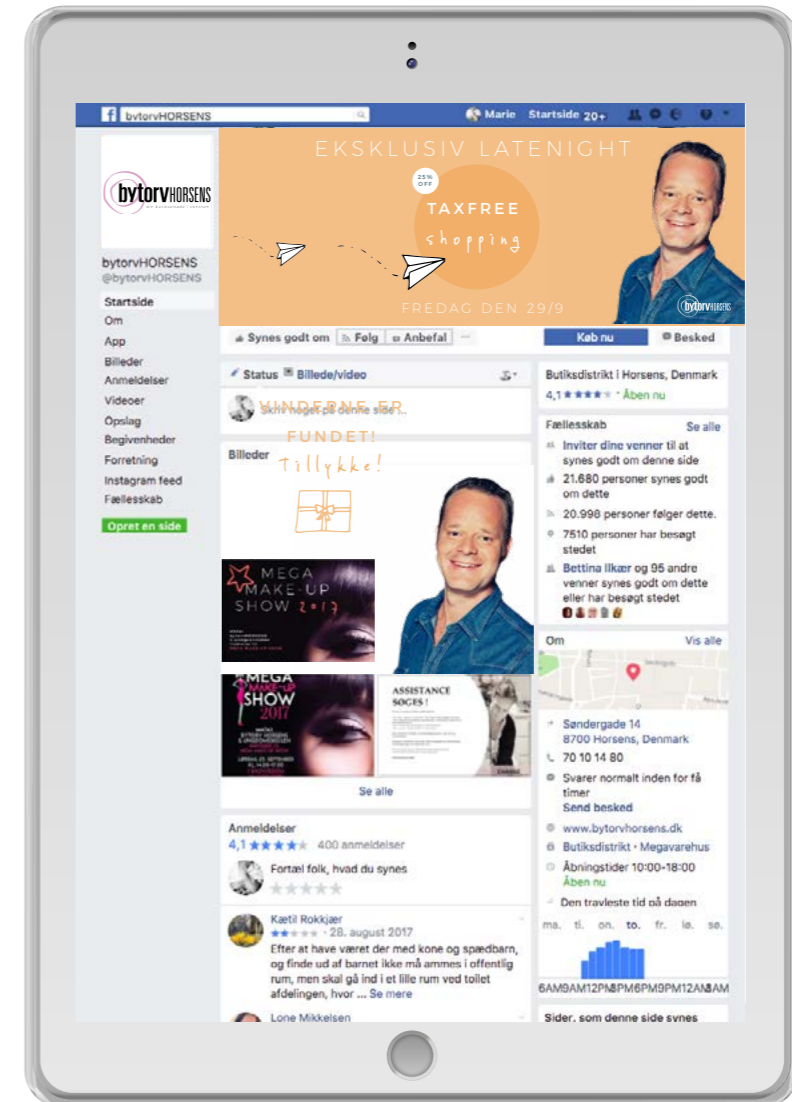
bytorvHORSENS

Marie Startside 20+

EKSKLUSIV LATENIGHT

25% OFF

TAXFREE shopping

FREDAG DEN 29/9

bytorvHORSENS

bytorvHORSENS
@bytorvHORSENS

Startside
Om
App
Billeder
Anmeldelser
Videoer
Opslag
Begivenheder
Forretning
Instagram feed
Fællesskab

Opret en side

Synes godt om Følg Anbefal ...

Køb nu Besked

Status Billede/video

Skriv noget på denne side ...

VINDERNE ER FUNDET! Tillykke!

Billeder

MEGA MAKE-UP SHOW 2017

MEGA MAKE-UP SHOW 2017

ASSISTANCE SØGES!

Se alle

Anmeldelser
4,1 ★★★★ 400 anmeldelser

Fortæl folk, hvad du synes

Kætil Rokkjær
28. august 2017
Efter at have været der med kone og spædbarn, og finde ud af barnet ikke må ammes i offentlig rum, men skal gå ind i et lille rum ved toilet afdelingen, hvor ... Se mere

Lone Mikkelsen

Butiksdistrikt i Horsens, Denmark
4,1 ★★★★ · Åben nu

Fællesskab Se alle
Inviter dine venner til at synes godt om denne side
21.680 personer synes godt om dette
20.998 personer følger dette.
7510 personer har besøgt stedet
Bettina Ilkær og 95 andre venner synes godt om dette eller har besøgt stedet

Om Vis alle

Søndergade 14
8700 Horsens, Denmark
70 10 14 80
Svarer normalt inden for få timer
Send besked
www.bytorvhorsens.dk
Butiksdistrikt · Megavarehus
Åbningstider 10:00–18:00
Åben nu
Den travleste tid på dagen
ma. ti. on. to. fr. lø. sø.
6AM9AM12PM3PM6PM9PM12AM3AM

Sider, som denne side synes